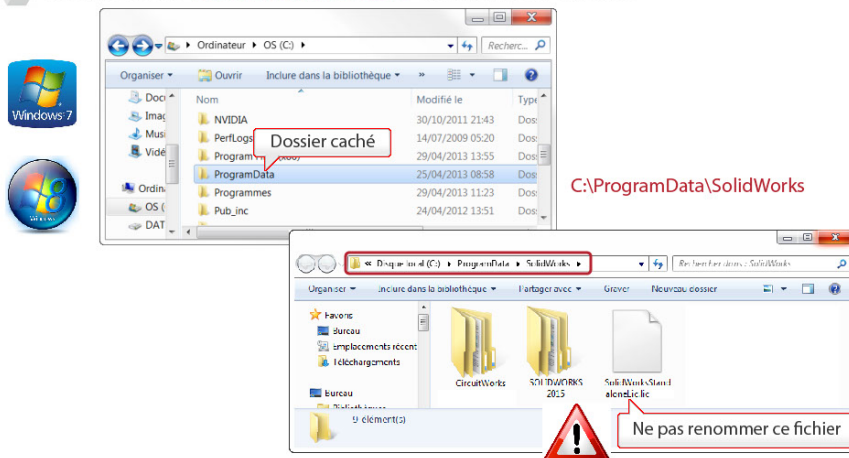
Windows 7

Ordinateur ▸ OS (C:) ▸

Recherc...

Organiser ▾ Ouvrir Inclure dans la bibliothèque ▾ »

Docu
Imag
Musi
Vidé
Ordin
OS (
DAT

| Nom | Modifié le | Type |
|---|---|---|
| NVIDIA | 30/10/2011 21:43 | Doss |
| PerfLogs | 14/07/2009 05:20 | Doss |
| Program (x86) | 29/04/2013 13:55 | Doss |
| ProgramData | 25/04/2013 08:58 | Doss |
| Programmes | 29/04/2013 11:23 | Doss |
| Pub_inc | 24/04/2012 13:51 | Doss |

Dossier caché

C:\ProgramData\SolidWorks

« Disque local (C:) ▸ ProgramData ▸ SolidWorks ▸

Rechercher dans : SolidWorks

Organiser ▾ Inclure dans la bibliothèque ▾ Partager avec ▾ Graver Nouveau dossier

Favoris
Bureau
Emplacements récents
Téléchargements

Bureau
Bibliothèques

CircuitWorks
SOLIDWORKS 2015
SolidWorksStandaloneLic.lic

9 élément(s)

Ne pas renommer ce fichier